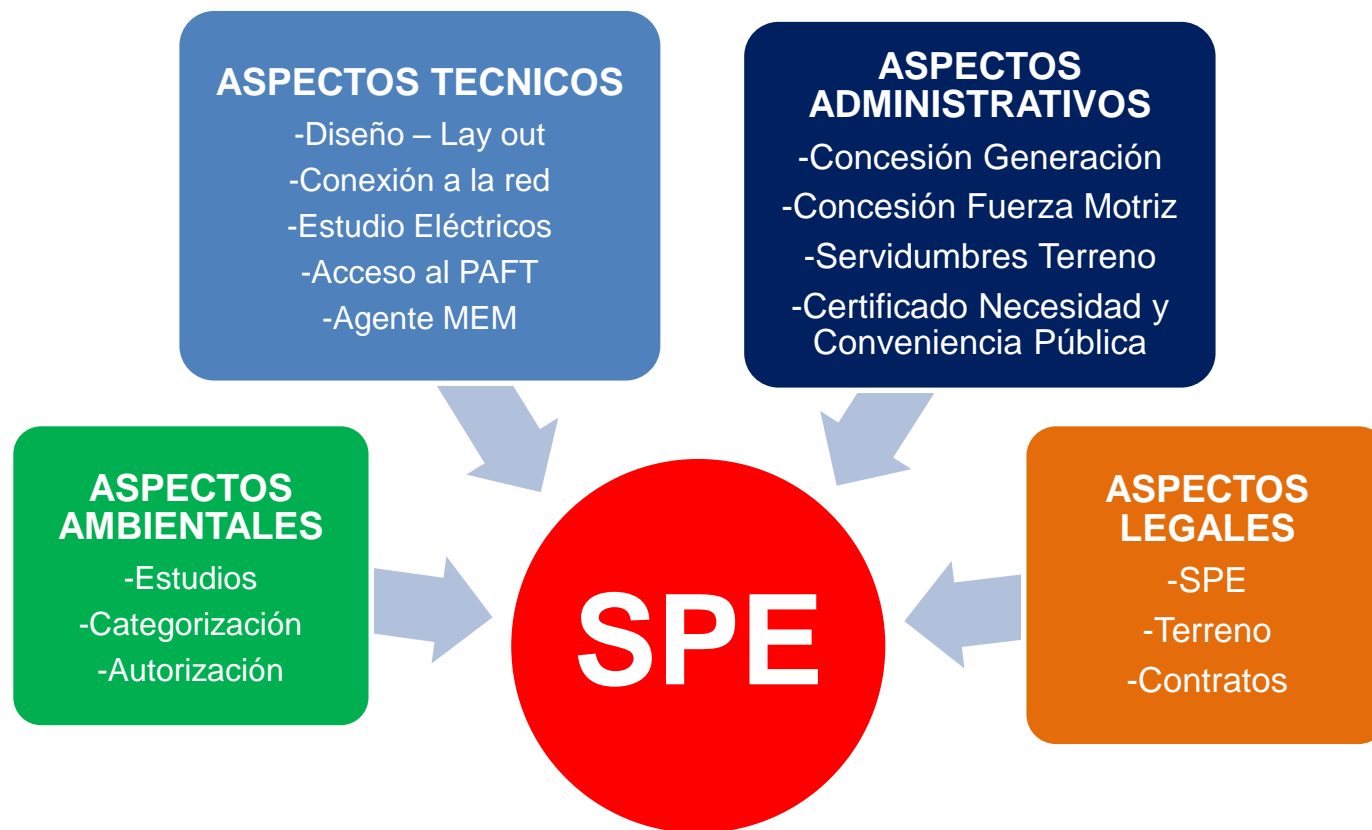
ASPECTOS TECNICOS
-Diseño – Lay out
-Conexión a la red
-Estudio Eléctricos
-Acceso al PAFT
-Agente MEM

ASPECTOS ADMINISTRATIVOS
-Concesión Generación
-Concesión Fuerza Motriz
-Servidumbres Terreno
-Certificado Necesidad y Conveniencia Pública

ASPECTOS AMBIENTALES
-Estudios
-Categorización
-Autorización

SPE

ASPECTOS LEGALES
-SPE
-Terreno
-Contratos